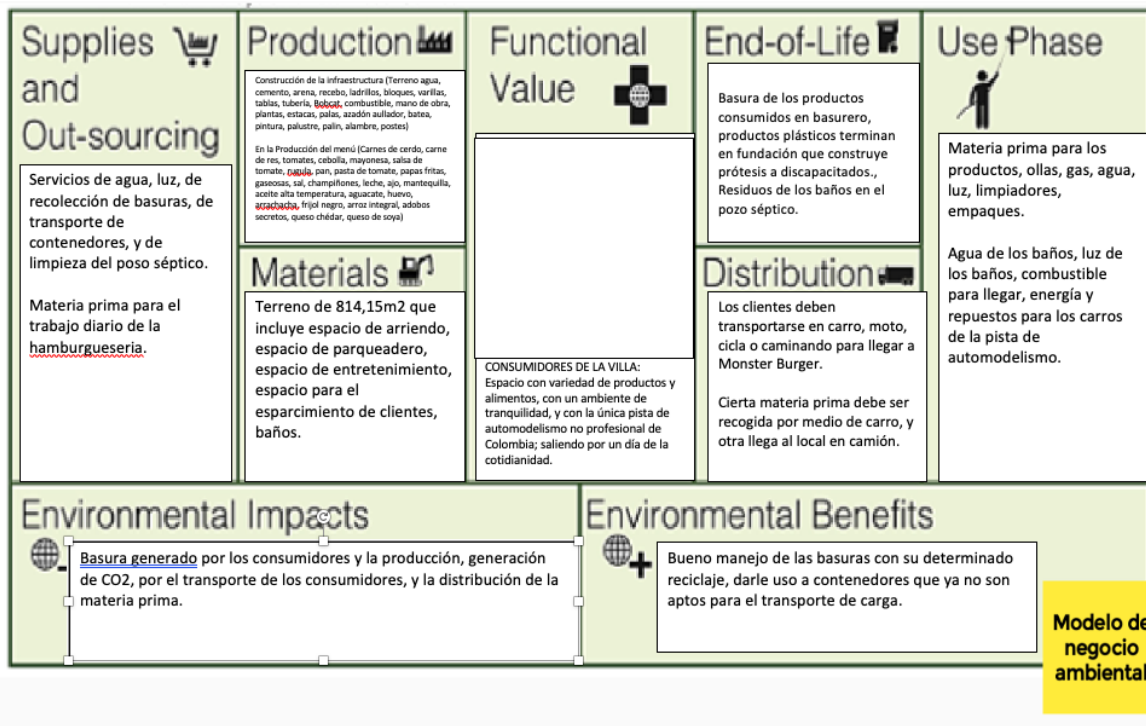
Supplies and Out-sourcing

Servicios de agua, luz, de recolección de basuras, de transporte de contenedores, y de limpieza del poso séptico.

Materia prima para el trabajo diario de la hamburgueseria.

Production

Construcción de la infraestructura (Terreno agua, cemento, arena, recebo, ladrillos, bloques, varillas, tablas, tubería, Bobcat, combustible, mano de obra, plantas, estacas, palas, azadón aullador, batea, pintura, palustre, palin, alambre, postes)

En la Producción del menú (Carnes de cerdo, carne de res, tomates, cebolla, mayonesa, salsa de tomate, papas, pan, pasta de tomate, papas fritas, gaseosas, sal, champiñones, leche, ajo, mantequilla, aceite alta temperatura, aguacate, huevo, arracacha, frijol negro, arroz integral, adobos secretos, queso chédar, queso de soya)

Materials

Terreno de 814,15m2 que incluye espacio de arriendo, espacio de parqueadero, espacio de entretenimiento, espacio para el esparcimiento de clientes, baños.

Functional Value

CONSUMIDORES DE LA VILLA:
Espacio con variedad de productos y alimentos, con un ambiente de tranquilidad, y con la única pista de automodelismo no profesional de Colombia; saliendo por un día de la cotidianidad.

End-of-Life

Basura de los productos consumidos en basurero, productos plásticos terminan en fundación que construye prótesis a discapacitados., Residuos de los baños en el pozo séptico.

Distribution

Los clientes deben transportarse en carro, moto, cicla o caminando para llegar a Monster Burger.

Cierta materia prima debe ser recogida por medio de carro, y otra llega al local en camión.

Use Phase

Materia prima para los productos, ollas, gas, agua, luz, limpiadores, empaques.

Agua de los baños, luz de los baños, combustible para llegar, energía y repuestos para los carros de la pista de automodelismo.

Environmental Impacts

Basura generado por los consumidores y la producción, generación de CO2, por el transporte de los consumidores, y la distribución de la materia prima.

Environmental Benefits

Bueno manejo de las basuras con su determinado reciclaje, darle uso a contenedores que ya no son aptos para el transporte de carga.

Modelo de negocio ambiental